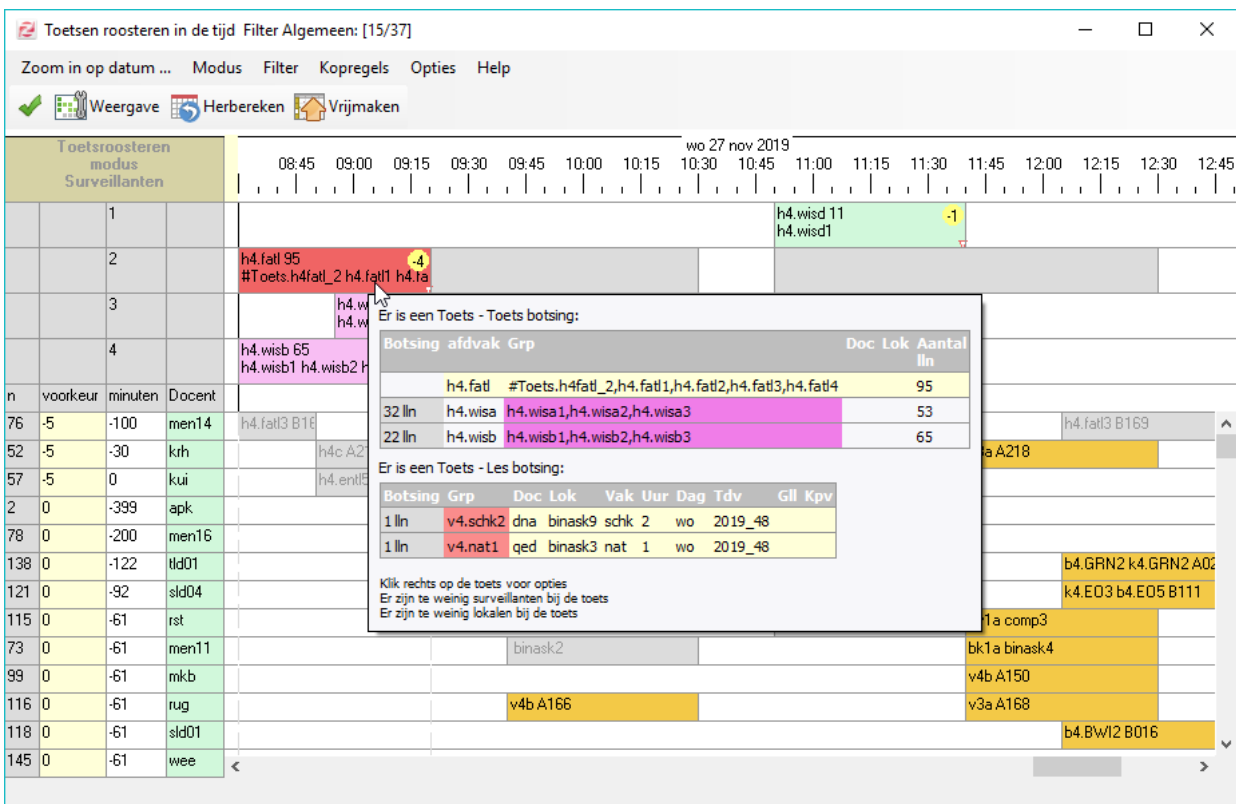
Toetsen roosteren in de tijd Filter Algemeen: [15/37]

Zoom in op datum ... Modus Filter Kopregels Opties Help

Weergave Herbereken Vrijmaken

Toetsroosteren modus Surveillanten

wo 27 nov 2019

08:45 09:00 09:15 09:30 09:45 10:00 10:15 10:30 10:45 11:00 11:15 11:30 11:45 12:00 12:15 12:30 12:45

1
h4.wisd 11
h4.wisd1
-1

2
h4.fatl 95
#Toets.h4fatl_2 h4.fatl1 h4.fa
-4

3
h4.w
h4.w

4
h4.wisb 65
h4.wisb1 h4.wisb2 h

Er is een Toets - Toets botsing:

| Botsing | afdvak | Grp | Doc | Lok | Aantal lln |
|---|---|---|---|---|---|
| | h4.fatl | #Toets.h4fatl_2,h4.fatl1,h4.fatl2,h4.fatl3,h4.fatl4 | | | 95 |
| 32 lln | h4.wisa | h4.wisa1,h4.wisa2,h4.wisa3 | | | 53 |
| 22 lln | h4.wisb | h4.wisb1,h4.wisb2,h4.wisb3 | | | 65 |

Er is een Toets - Les botsing:

| Botsing | Grp | Doc | Lok | Vak | Uur | Dag | Tdv | Gll | Kpv |
|---|---|---|---|---|---|---|---|---|---|
| 1 lln | v4.schk2 | dna | binask9 | schk | 2 | wo | 2019_48 | | |
| 1 lln | v4.nat1 | qed | binask3 | nat | 1 | wo | 2019_48 | | |

Klik rechts op de toets voor opties
Er zijn te weinig surveillanten bij de toets
Er zijn te weinig lokalen bij de toets

| n | voorkeur | minuten | Docent |
|---|---|---|---|
| 76 | -5 | -100 | men14 |
| 52 | -5 | -30 | krh |
| 57 | -5 | 0 | kui |
| 2 | 0 | -399 | apk |
| 78 | 0 | -200 | men16 |
| 138 | 0 | -122 | tld01 |
| 121 | 0 | -92 | sld04 |
| 115 | 0 | -61 | rst |
| 73 | 0 | -61 | men11 |
| 99 | 0 | -61 | mkb |
| 116 | 0 | -61 | rug |
| 118 | 0 | -61 | sld01 |
| 145 | 0 | -61 | wee |

h4.fatl3 B16
h4.fatl3 B169
h4c A27
3a A218
h4.entl5
b4.GRN2 k4.GRN2 A02
k4.EO3 b4.EO5 B111
v1a comp3
binask2
bk1a binask4
v4b A150
v4b A166
v3a A168
b4.BWI2 B016